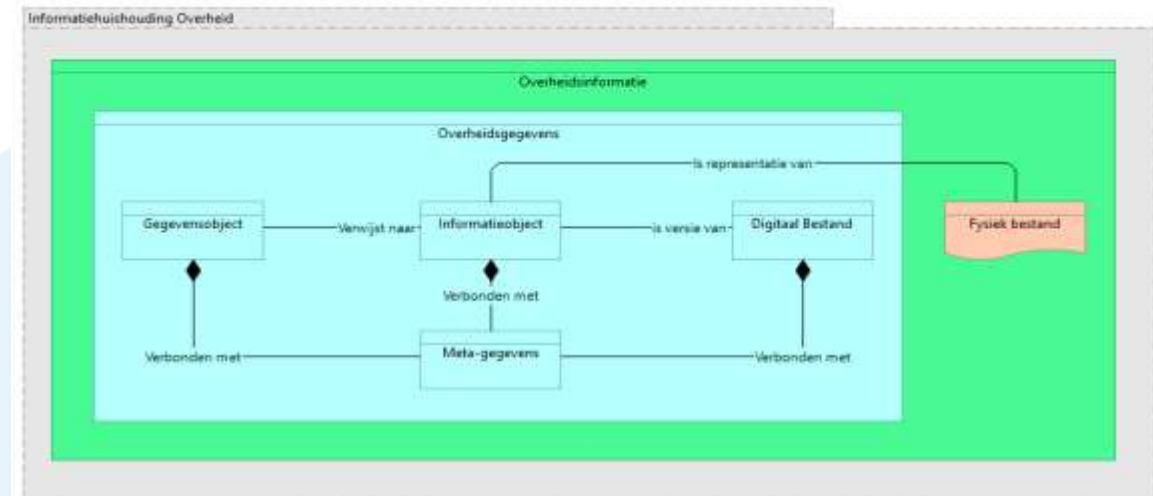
Informatiehuishouding Overheid

Overheidsinformatie

Overheidsgegevens

Is representatie van

Gegevensobject

Verwijst naar

Informatieobject

is versie van

Digitaal Bestand

Fysiek bestand

Verbonden met

Verbonden met

Meta-gegevens

Verbonden met